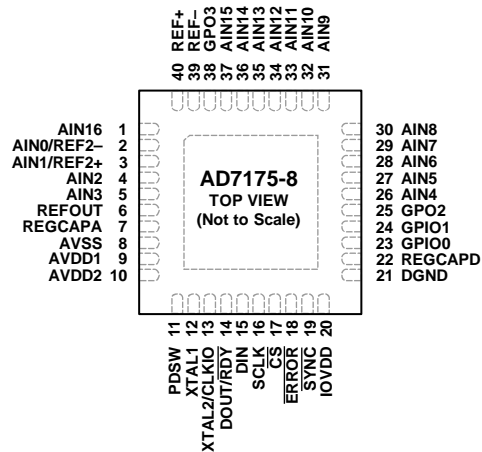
REF+ 40
REF– 39
GPO3 38
AIN15 37
AIN14 36
AIN13 35
AIN12 34
AIN11 33
AIN10 32
AIN9 31

AIN16 1
AIN0/REF2– 2
AIN1/REF2+ 3
AIN2 4
AIN3 5
REFOUT 6
REGCAPA 7
AVSS 8
AVDD1 9
AVDD2 10

AD7175-8
TOP VIEW
(Not to Scale)

30 AIN8
29 AIN7
28 AIN6
27 AIN5
26 AIN4
25 GPO2
24 GPIO1
23 GPIO0
22 REGCAPD
21 DGND

11 PDSW
12 XTAL1
13 XTAL2/CLKIO
14 DOUT/$\overline{RDY}$
15 DIN
16 SCLK
17 $\overline{CS}$
18 $\overline{ERROR}$
19 $\overline{SYNC}$
20 IOVDD